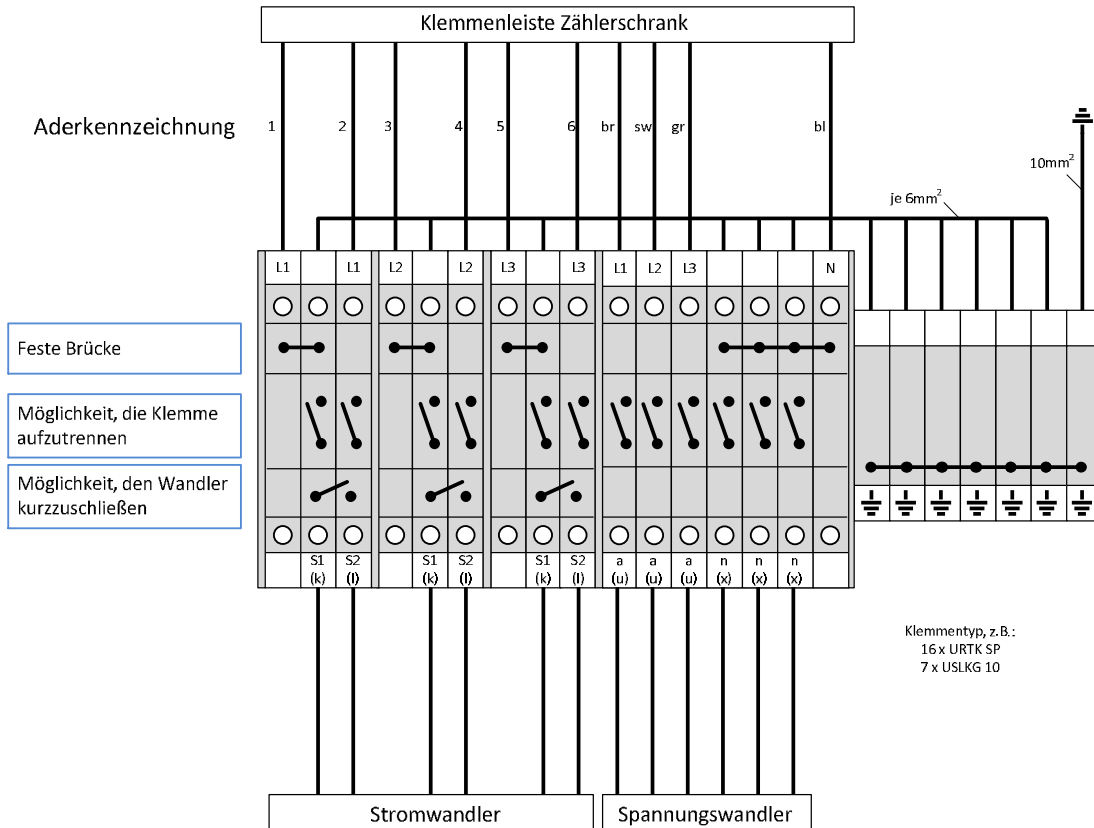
Klemmenleiste Zählerschrank

Aderkennzeichnung

1 2 3 4 5 6 br sw gr bl

10mm$^2$

je 6mm$^2$

L1 L1 L2 L2 L3 L3 L1 L2 L3 N

Feste Brücke

Möglichkeit, die Klemme aufzutrennen

Möglichkeit, den Wandler kurzzuschließen

S1 (k) S2 (l) S1 (k) S2 (l) S1 (k) S2 (l) a (u) a (u) a (u) n (x) n (x) n (x)

Klemmentyp, z.B.:
16 x URTK SP
7 x USLKG 10

Stromwandler

Spannungswandler